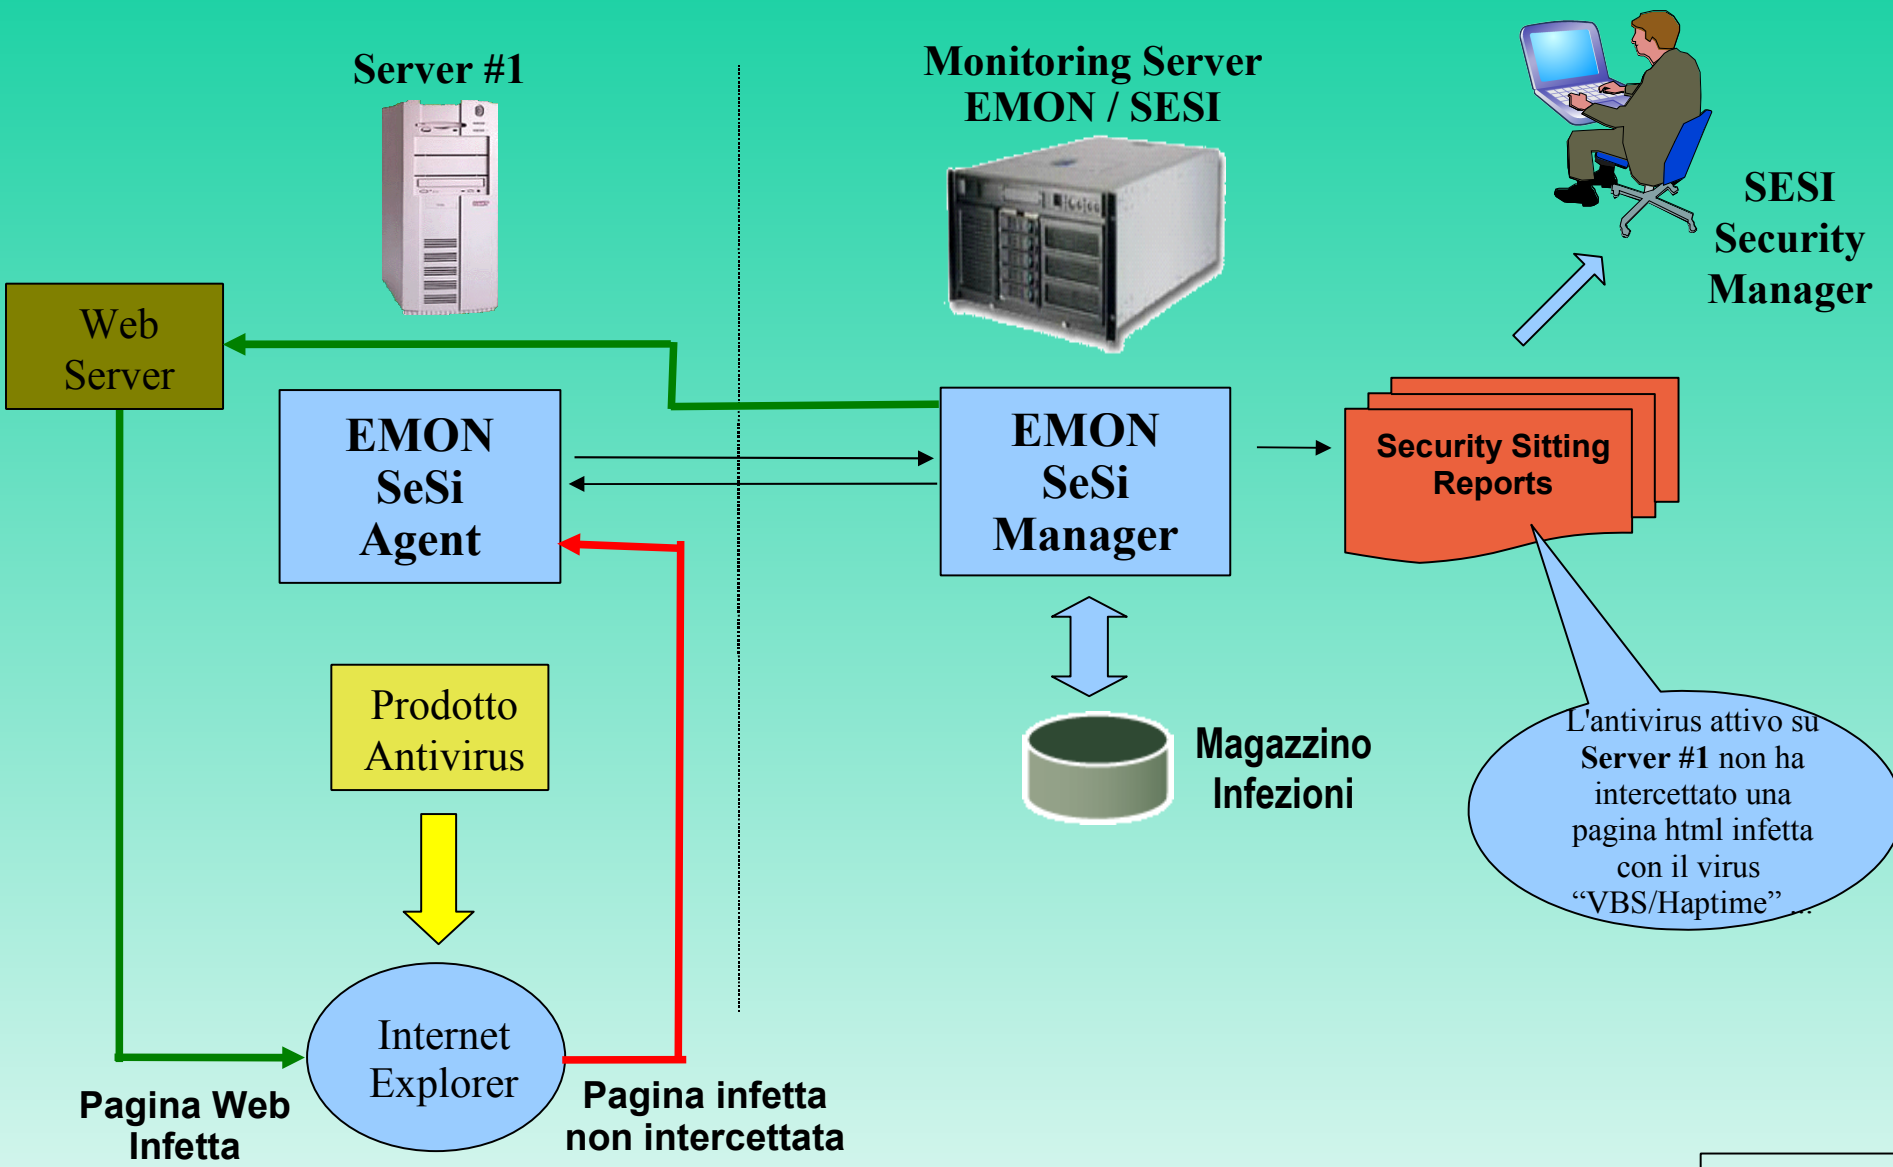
Server #1

Monitoring Server
EMON / SESI

SESI
Security
Manager

Web
Server

EMON
SeSi
Agent

EMON
SeSi
Manager

Security Sitting
Reports

Prodotto
Antivirus

Magazzino
Infezioni

L'antivirus attivo su **Server #1** non ha intercettato una pagina html infetta con il virus "VBS/Haptime" ...

Internet
Explorer

Pagina Web
Infetta

Pagina infetta
non intercettata